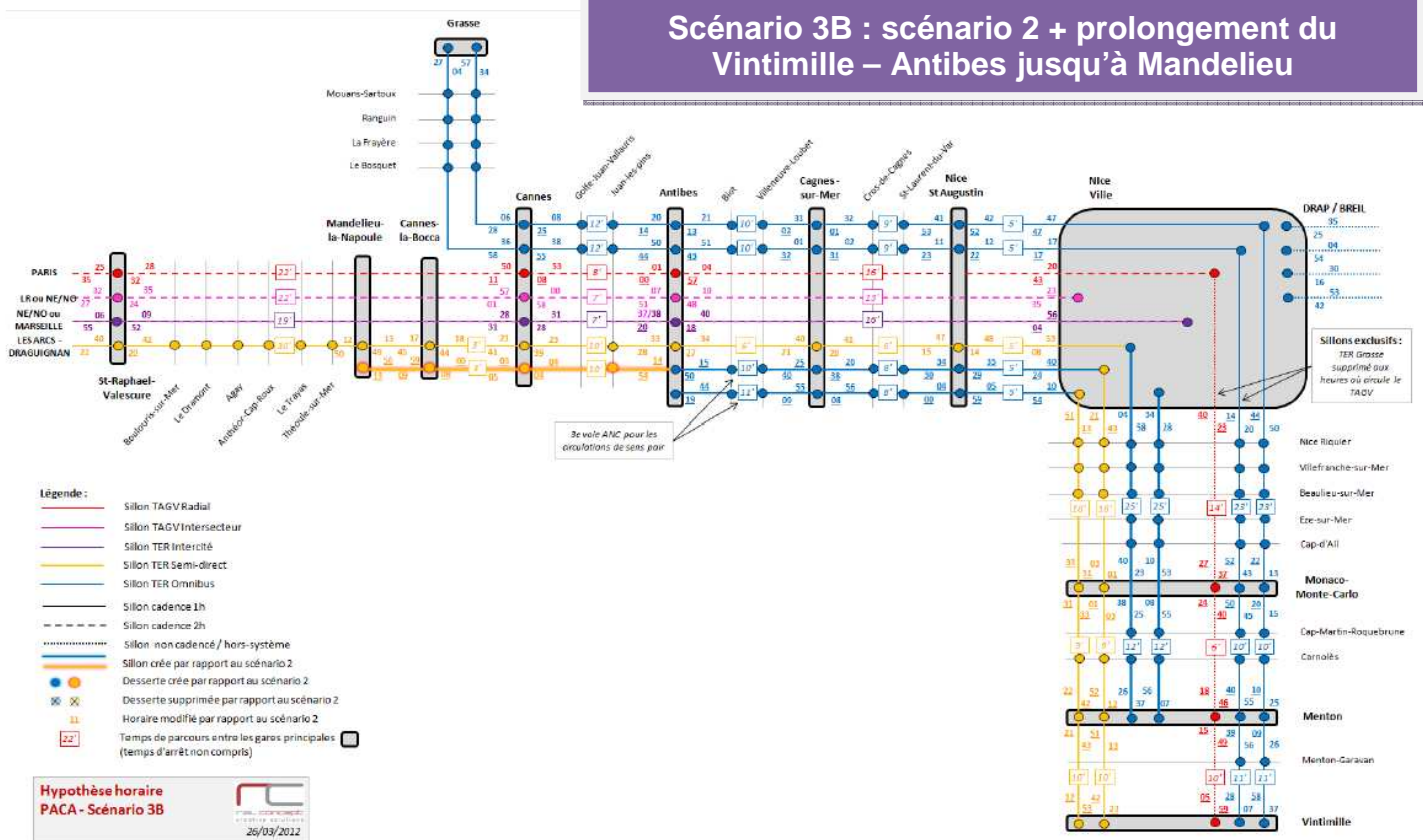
Scénario 3B : scénario 2 + prolongement du Vintimille – Antibes jusqu'à Mandelieu

Grasse
27 04 57 34
Mouans-Sartoux
Ranguin
La Frayère
Le Bosquet

Mandelieu-la-Napoule
Cannes-la-Bocca
Cannes
Golfe-Juan-Vallauris
Juan-les-pins
Antibes
Biot
Villeneuve-Loubet
Cagnes-sur-Mer
Cros-de-Cagnes
St-Laurent-du-Var
Nice St Augustin
Nice Ville
DRAP / BREIL

PARIS
LR ou NE/NO
NE/NO ou MARSEILLE
LES ARCS - DRAGUIGNAN
St-Raphaël-Valescure
Boulouris-sur-Mer
Le Dramont
Agay
Anthéor-Cap-Roux
Le Trayas
Théoule-sur-Mer

22' 22' 19' 10' 12' 12' 8' 7' 7' 10' 10' 10' 10' 11' 6' 9' 9' 16' 23' 16' 6' 8' 8' 5' 5' 5' 5' 5'

3e voie ANC pour les circulations de sens pair

Sillons exclusifs : TER Grasse supprimé aux heures où circule le TAGV

Nice Riquier
Villefranche-sur-Mer
Beaulieu-sur-Mer
Eze-sur-Mer
Cap-d'Ail
Monaco-Monte-Carlo
Cap-Martin-Roquebrune
Carnolès
Menton
Menton-Garavan
Vintimille

16' 16' 25' 25' 14' 23' 23' 5' 5' 12' 12' 6' 10' 10' 10' 10' 10' 11' 11'

Légende :
Sillon TAGV Radial
Sillon TAGV Intersecteur
Sillon TER Intercité
Sillon TER Semi-direct
Sillon TER Omnibus
Sillon cadencé 1h
Sillon cadencé 2h
Sillon non cadencé / hors-système
Sillon crée par rapport au scénario 2
Desserte crée par rapport au scénario 2
Desserte supprimée par rapport au scénario 2
11 Horaire modifié par rapport au scénario 2
22' Temps de parcours entre les gares principales (temps d'arrêt non compris)

Hypothèse horaire PACA - Scénario 3B
26/03/2012